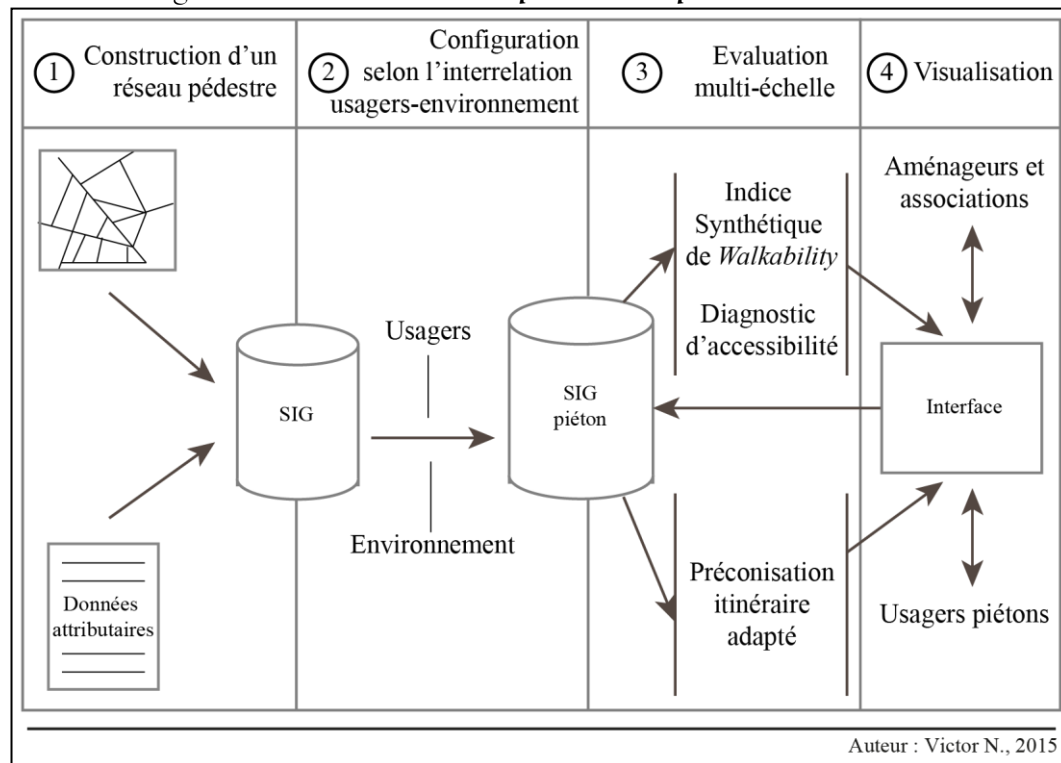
1 Construction d'un réseau pédestre

2 Configuration selon l'interrelation usagers-environnement

3 Evaluation multi-échelle

4 Visualisation

Données attributaires

SIG

Usagers

Environnement

SIG piéton

Indice Synthétique de *Walkability*

Diagnostic d'accessibilité

Préconisation itinéraire adapté

Aménageurs et associations

Interface

Usagers piétons

Auteur : Victor N., 2015